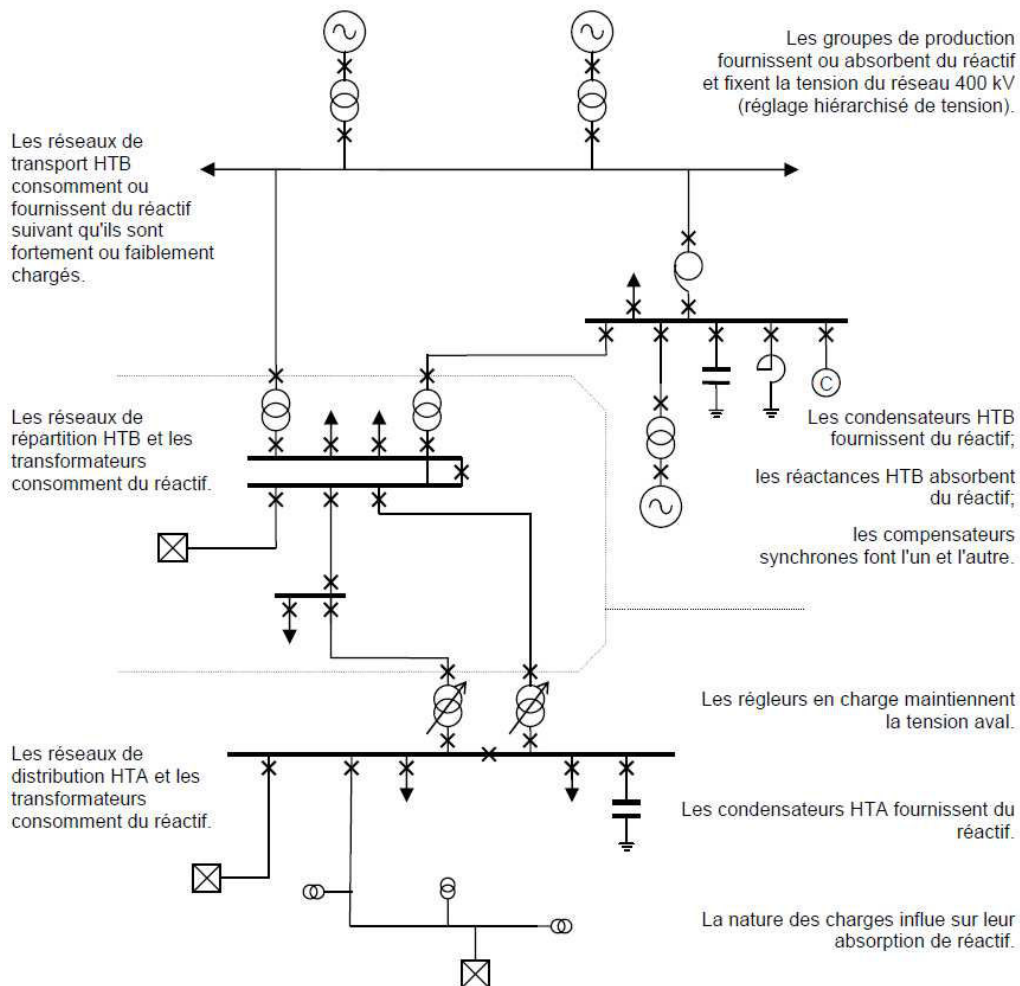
Les groupes de production fournissent ou absorbent du réactif et fixent la tension du réseau 400 kV (réglage hiérarchisé de tension).

Les réseaux de transport HTB consomment ou fournissent du réactif suivant qu'ils sont fortement ou faiblement chargés.

C

Les réseaux de répartition HTB et les transformateurs consomment du réactif.

Les condensateurs HTB fournissent du réactif;

les réactances HTB absorbent du réactif;

les compensateurs synchrones font l'un et l'autre.

Les régleurs en charge maintiennent la tension aval.

Les réseaux de distribution HTA et les transformateurs consomment du réactif.

Les condensateurs HTA fournissent du réactif.

La nature des charges influe sur leur absorption de réactif.